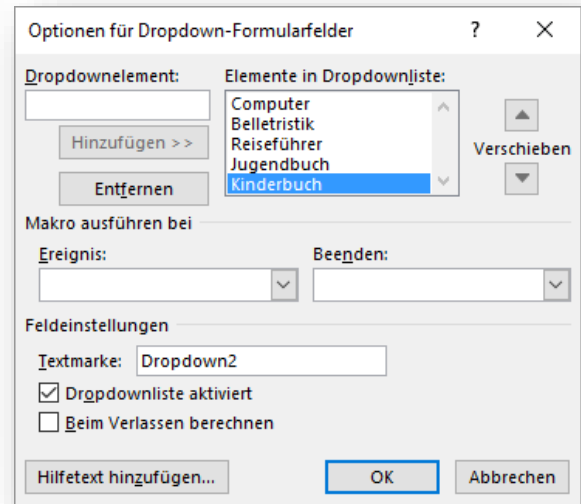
Optionen für Dropdown-Formularfelder

?

X

Dropdownelement:

Hinzufügen >>

Entfernen

Elemente in Dropdownliste:

Computer
Belletristik
Reiseführer
Jugendbuch
Kinderbuch

Verschieben

Makro ausführen bei

Ereignis:

Beenden:

Feldeinstellungen

Textmarke: Dropdown2

Dropdownliste aktiviert

Beim Verlassen berechnen

Hilfetext hinzufügen...

OK

Abbrechen